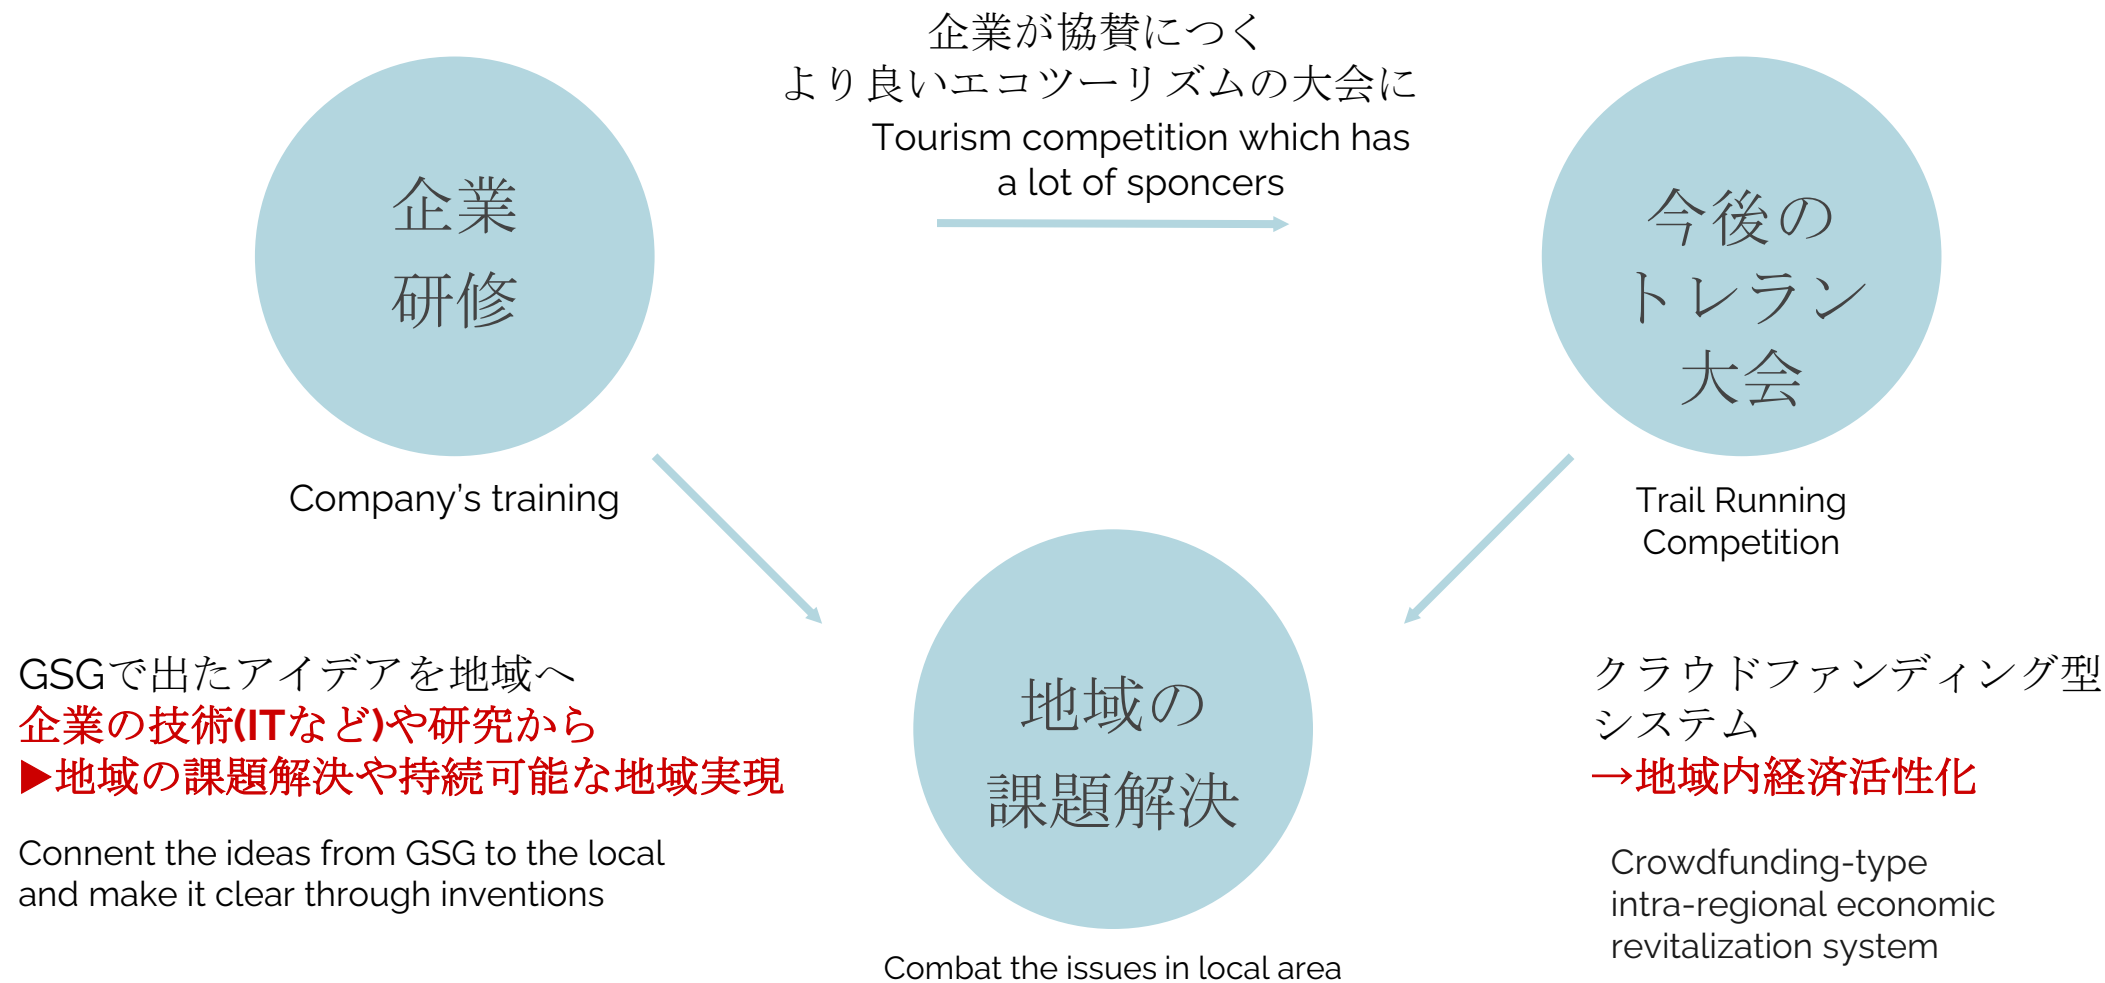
企業が協賛につく
より良いエコツーリズムの大会に
Tourism competition which has a lot of sponcers

企業
研修

Company's training

今後の
トレラン
大会

Trail Running Competition

GSGで出たアイデアを地域へ
企業の技術(ITなど)や研究から
▶地域の課題解決や持続可能な地域実現

Connent the ideas from GSG to the local and make it clear through inventions

地域の
課題解決

Combat the issues in local area

クラウドファンディング型
システム
→地域内経済活性化

Crowdfunding-type intra-regional economic revitalization system